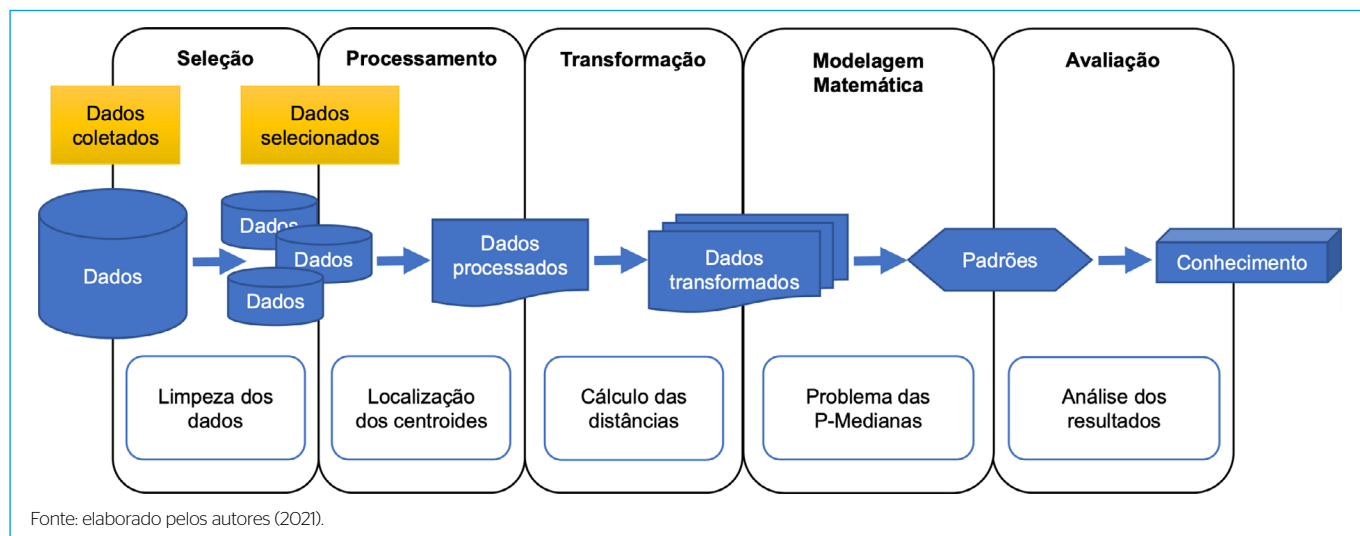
Seleção

Processamento

Transformação

Modelagem Matemática

Avaliação

Dados coletados

Dados selecionados

Dados

Dados

Dados

Dados

Dados processados

Dados transformados

Padrões

Conhecimento

Limpeza dos dados

Localização dos centroides

Cálculo das distâncias

Problema das P-Medianas

Análise dos resultados

Fonte: elaborado pelos autores (2021).